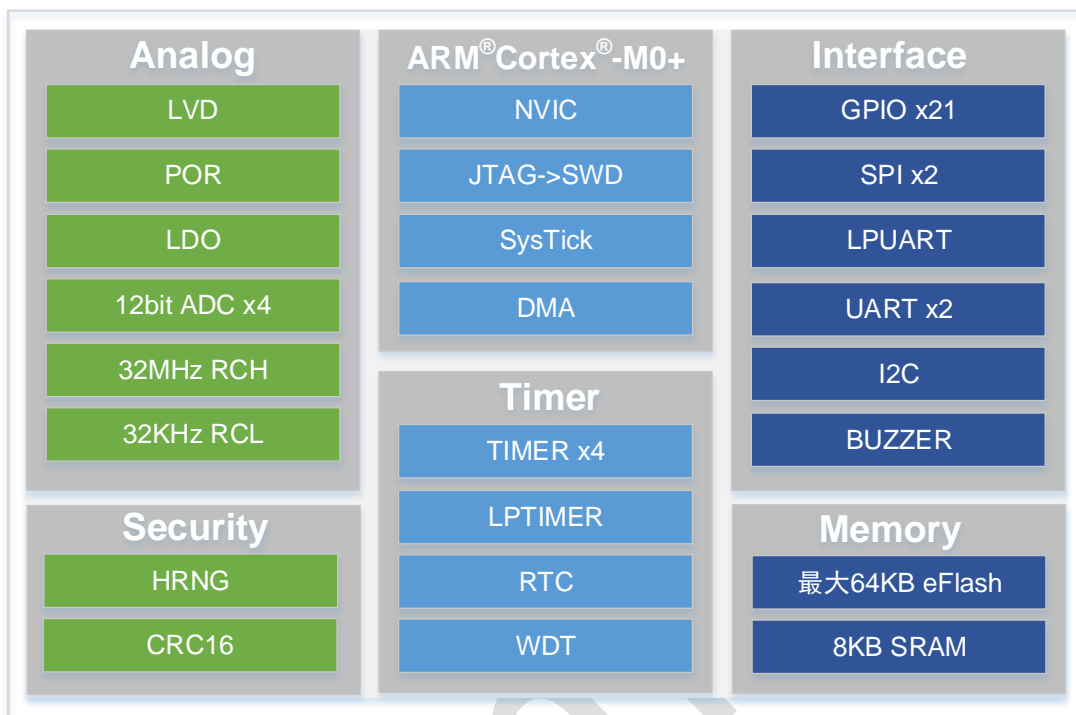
Analog

LVD

POR

LDO

12bit ADC x4

32MHz RCH

32KHz RCL

Security

HRNG

CRC16

ARM®Cortex®-M0+

NVIC

JTAG->SWD

SysTick

DMA

Timer

TIMER x4

LPTIMER

RTC

WDT

Interface

GPIO x21

SPI x2

LPUART

UART x2

I2C

BUZZER

Memory

最大64KB eFlash

8KB SRAM